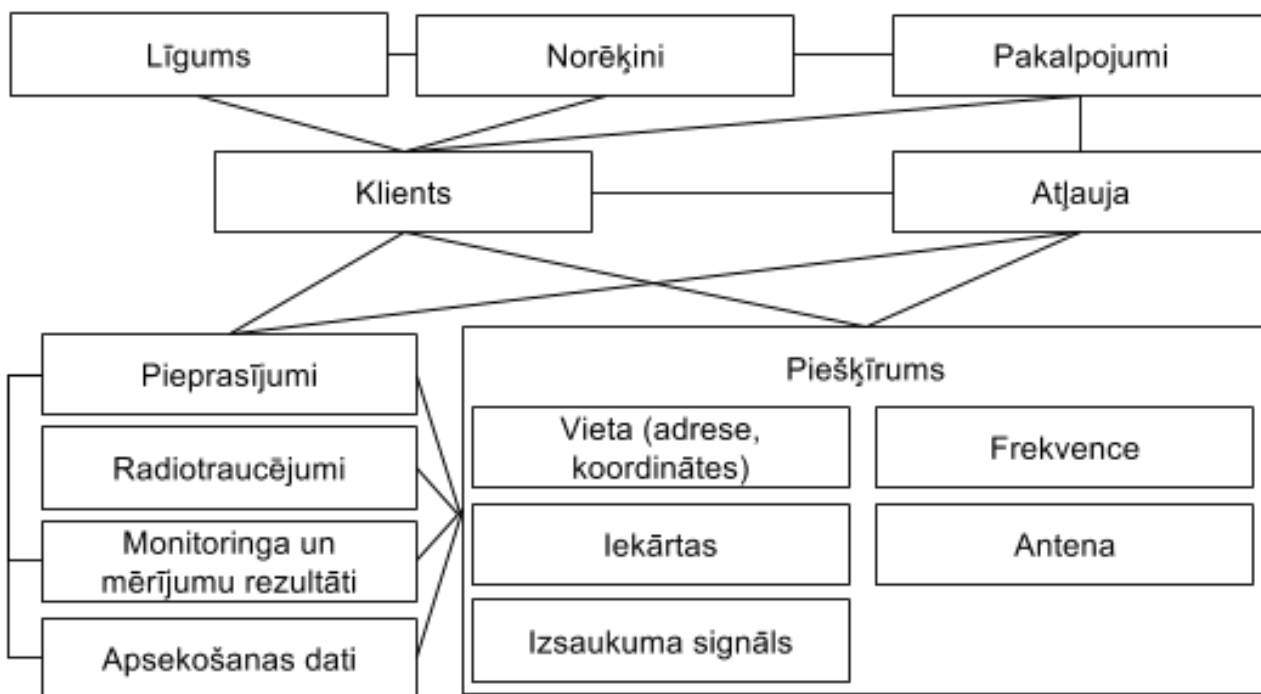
Līgums

Norēķini

Pakalpojumi

Klients

Atļauja

Pieprasījumi

Radiotraucējumi

Monitoringa un mērījumu rezultāti

Apsekošanas dati

Piešķīrums

Vieta (adrese, koordinātes)

Frekvence

Iekārtas

Antena

Izsaukuma signāls